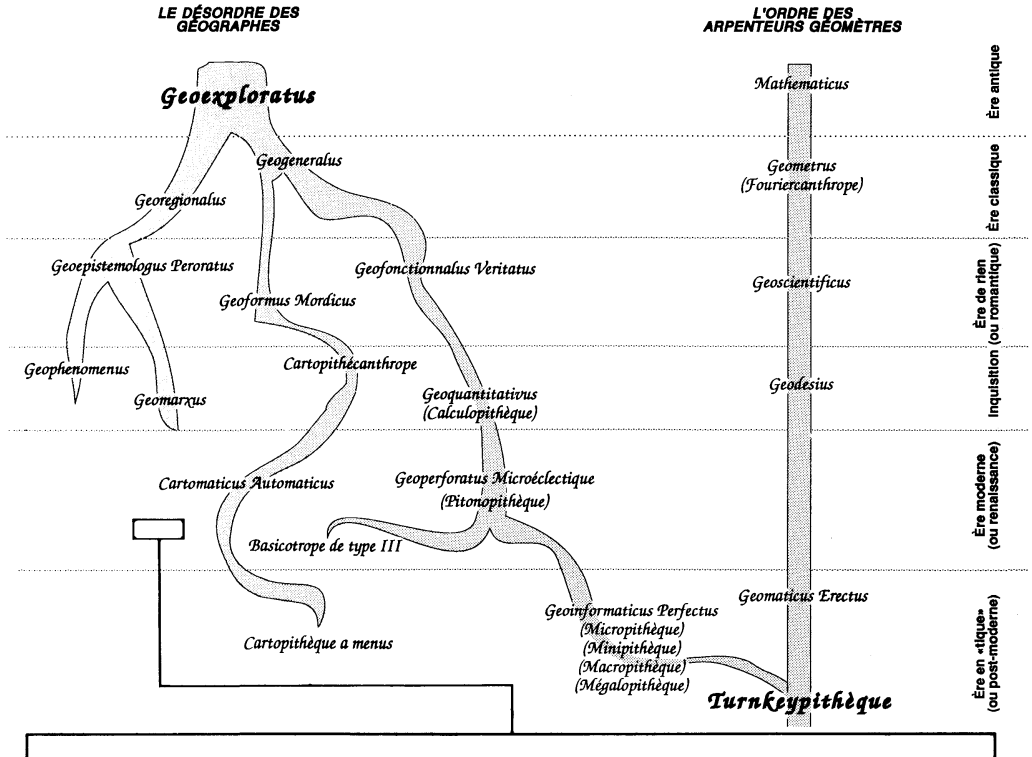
LE DÉSORDRE DES GÉOGRAPHES

L'ORDRE DES ARPENTEURS GÉOMÈTRES

Ère antique

Ère classique

Ère de rien (ou romantique)

Inquisition

Ère moderne (ou renaissance)

Ère en «tique» (ou post-moderne)

Geoexploratus

Mathematicus

Geogeneralus

Georegionalus

Geometrus (Fouriercanthrope)

Geoepistemologus Peroratus

Geofonctionnalus Veritatus

Geoformus Mordicus

Geoscientificus

Geophenomenus

Geomarxus

Cartopithécanthrope

Geoquantitativus (Calculopithèque)

Geodesius

Cartomaticus Automaticus

Geoperforatus Microéclectique (Pitonopithèque)

Basicotrope de type III

Geomaticus Erectus

Geoinformaticus Perfectus (Micropithèque) (Minipithèque) (Macropithèque) (Mégalopithèque)

Cartopithèque a menus

Turnkeypithèque